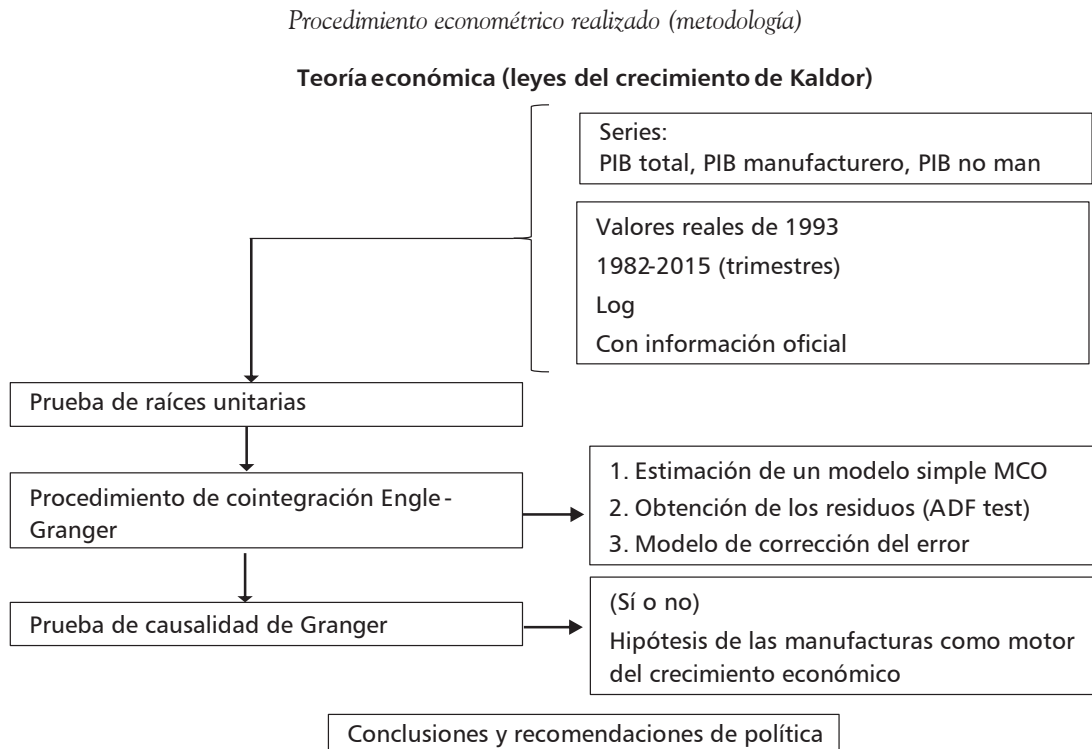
Procedimiento econométrico realizado (metodología)

Teoría económica (leyes del crecimiento de Kaldor)

Series:
PIB total, PIB manufacturero, PIB no man

Valores reales de 1993
1982-2015 (trimestres)
Log
Con información oficial

Prueba de raíces unitarias

Procedimiento de cointegración Engle-Granger

1. Estimación de un modelo simple MCO
2. Obtención de los residuos (ADF test)
3. Modelo de corrección del error

Prueba de causalidad de Granger

(Sí o no)
Hipótesis de las manufacturas como motor del crecimiento económico

Conclusiones y recomendaciones de política